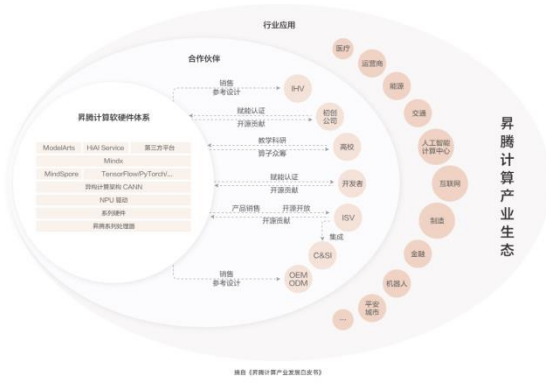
行业应用

合作伙伴

昇腾计算软硬件体系

ModelArts

HiAI Service

第三方平台

Mindx

MindSpore

TensorFlow/PyTorch/...

异构计算架构 CANN

NPU 驱动

系列硬件

昇腾系列处理器

销售
参考设计

IHV

赋能认证
开源贡献

初创公司

教学科研
留子众筹

高校

赋能认证
开源贡献

开发者

产品销售
开源贡献

开源开放

ISV

集成

C&SI

销售
参考设计

OEM
ODM

医疗

运营商

能源

交通

人工智能计算中心

互联网

制造

金融

机器人

平安城市

...

昇腾计算产业生态

摘自《昇腾计算产业发展白皮书》